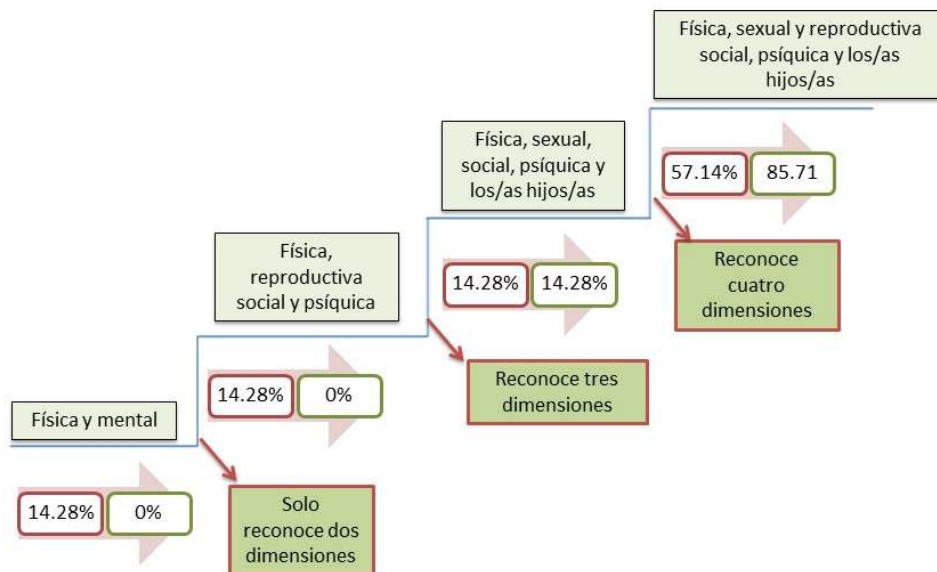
Física, sexual y reproductiva social, psíquica y los/as hijos/as

Física, sexual, social, psíquica y los/as hijos/as

57.14%

85.71

Reconoce cuatro dimensiones

Física, reproductiva social y psíquica

14.28%

14.28%

Reconoce tres dimensiones

14.28%

0%

Física y mental

14.28%

0%

Solo reconoce dos dimensiones